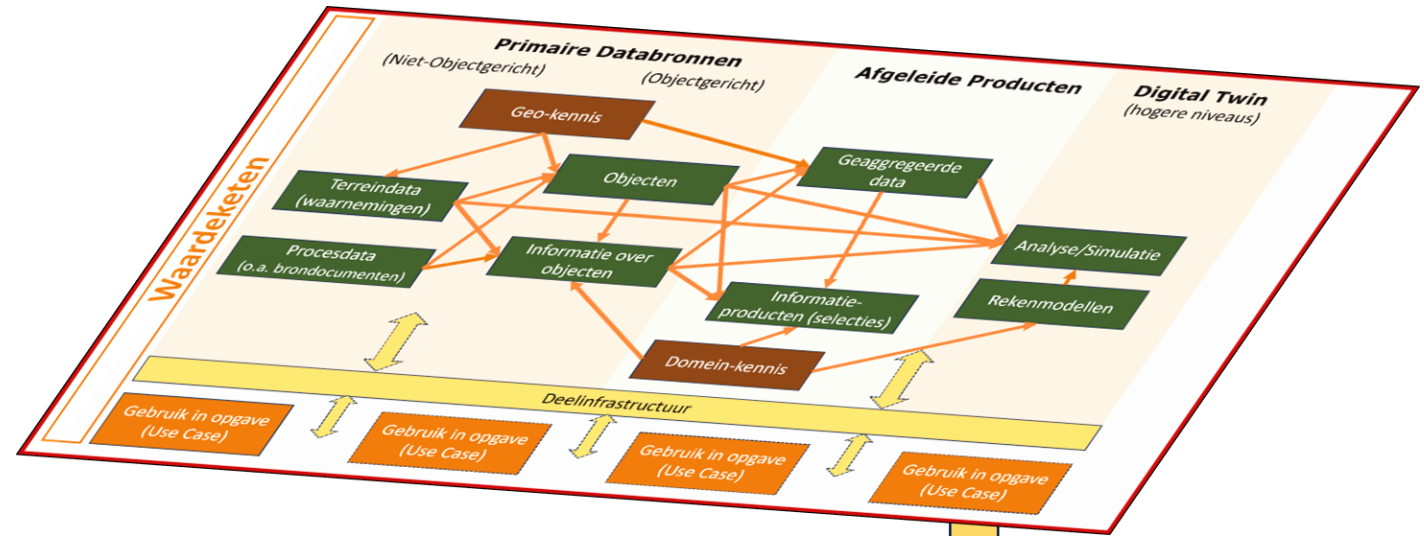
Waardeketen

Primaire Databronnen
(Niet-Objectgericht)
(Objectgericht)

Afgeleide Producten

Digital Twin
(hogere niveaus)

Geo-kennis

Terreindata (waarnemingen)

Objecten

Geaggregeerde data

Procesdata (o.a. brondocumenten)

Informatie over objecten

Analyse/Simulatie

Informatie-producten (selecties)

Rekenmodellen

Domein-kennis

Deelinfrastructuur

Gebruik in opgave (Use Case)

Gebruik in opgave (Use Case)

Gebruik in opgave (Use Case)

Gebruik in opgave (Use Case)